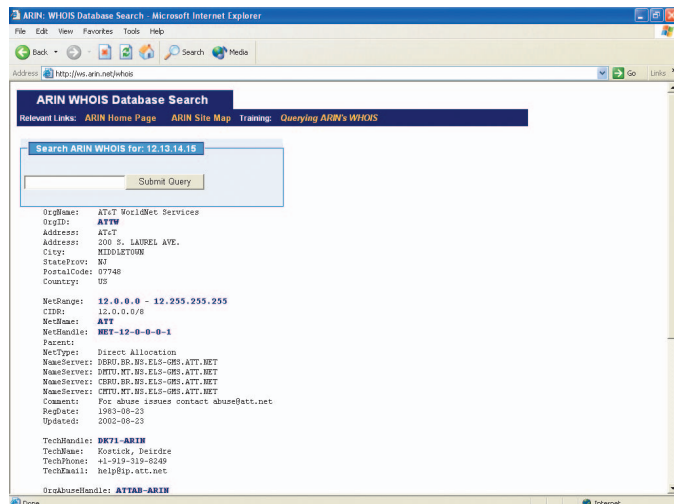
ARIN: WHOIS Database Search - Microsoft Internet Explorer

File Edit View Favorites Tools Help

Back Search Media

Address http://ws.arin.net/whois Go Links

ARIN WHOIS Database Search

Relevant Links: ARIN Home Page ARIN Site Map Training: Querying ARIN's WHOIS

Search ARIN WHOIS for: 12.13.14.15

Submit Query

OrgName: AT&T WorldNet Services
OrgID: ATTW
Address: AT&T
Address: 200 S. LAUREL AVE.
City: MIDDLETOWN
StateProv: NJ
PostalCode: 07748
Country: US

NetRange: 12.0.0.0 - 12.255.255.255
CIDR: 12.0.0.0/8
NetName: ATT
NetHandle: NET-12-0-0-0-1
Parent:
NetType: Direct Allocation
NameServer: DBRU.BR.NS.ELS-GMS.ATT.NET
NameServer: DMTU.MT.NS.ELS-GMS.ATT.NET
NameServer: CBRU.BR.NS.ELS-GMS.ATT.NET
NameServer: CMTU.MT.NS.ELS-GMS.ATT.NET
Comment: For abuse issues contact abuse@att.net
RegDate: 1983-08-23
Updated: 2002-08-23

TechHandle: DK71-ARIN
TechName: Kostick, Deirdre
TechPhone: +1-919-319-8249
TechEmail: help@ip.att.net

OrgAbuseHandle: ATTAB-ARIN

Done Internet